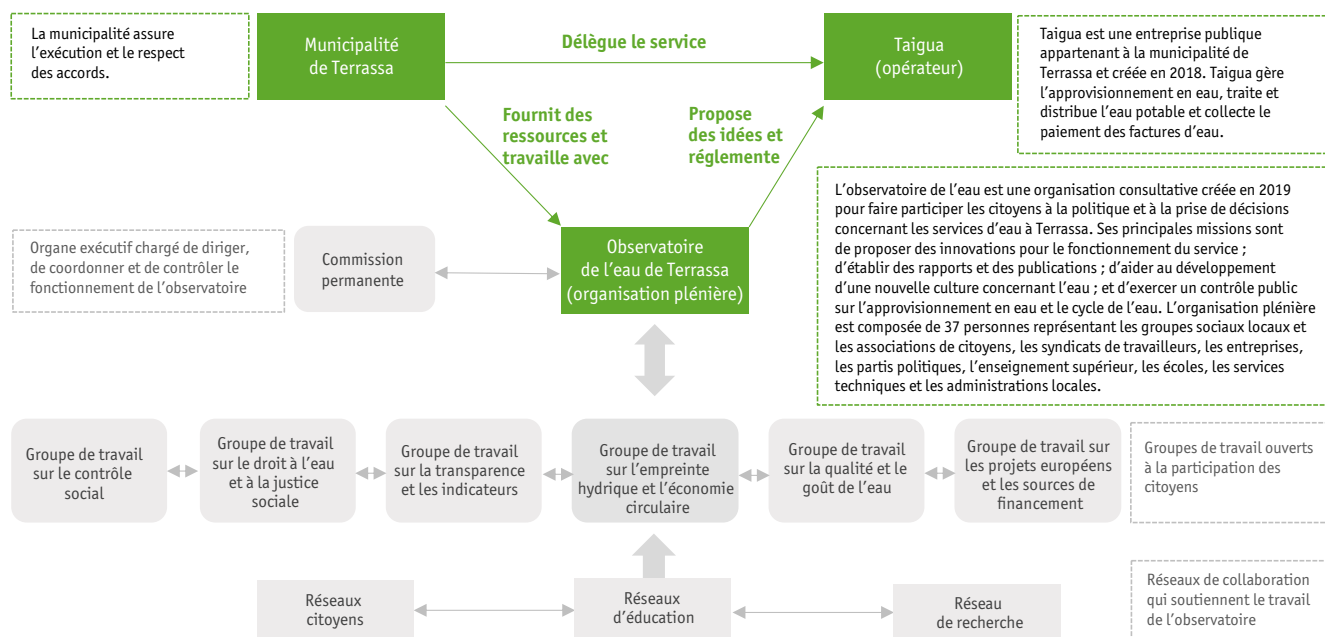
La municipalité assure l'exécution et le respect des accords.

Municipalité de Terrassa

Délègue le service

Taigua (opérateur)

Taigua est une entreprise publique appartenant à la municipalité de Terrassa et créée en 2018. Taigua gère l'approvisionnement en eau, traite et distribue l'eau potable et collecte le paiement des factures d'eau.

Fournit des ressources et travaille avec

Propose des idées et réglemente

L'observatoire de l'eau est une organisation consultative créée en 2019 pour faire participer les citoyens à la politique et à la prise de décisions concernant les services d'eau à Terrassa. Ses principales missions sont de proposer des innovations pour le fonctionnement du service ; d'établir des rapports et des publications ; d'aider au développement d'une nouvelle culture concernant l'eau ; et d'exercer un contrôle public sur l'approvisionnement en eau et le cycle de l'eau. L'organisation plénière est composée de 37 personnes représentant les groupes sociaux locaux et les associations de citoyens, les syndicats de travailleurs, les entreprises, les partis politiques, l'enseignement supérieur, les écoles, les services techniques et les administrations locales.

Organe exécutif chargé de diriger, de coordonner et de contrôler le fonctionnement de l'observatoire

Commission permanente

Observatoire de l'eau de Terrassa (organisation plénière)

Groupe de travail sur le contrôle social

Groupe de travail sur le droit à l'eau et à la justice sociale

Groupe de travail sur la transparence et les indicateurs

Groupe de travail sur l'empreinte hydrique et l'économie circulaire

Groupe de travail sur la qualité et le goût de l'eau

Groupe de travail sur les projets européens et les sources de financement

Groupes de travail ouverts à la participation des citoyens

Réseaux citoyens

Réseaux d'éducation

Réseau de recherche

Réseaux de collaboration qui soutiennent le travail de l'observatoire